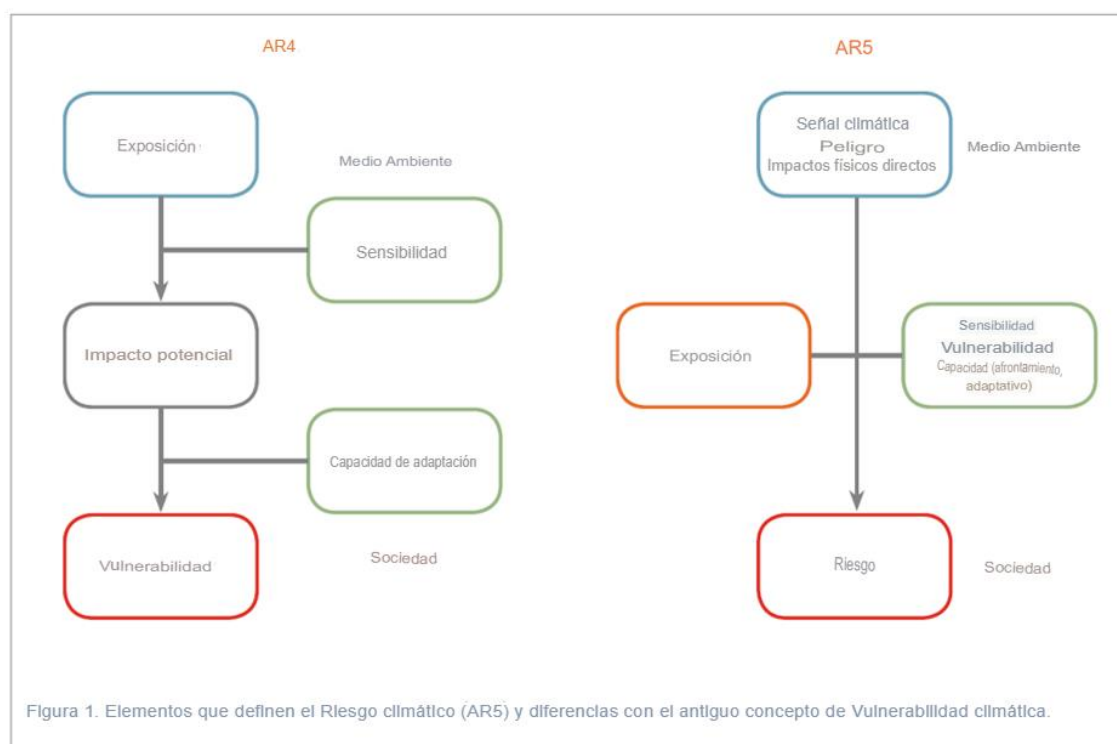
AR4

Exposición

Medio Ambiente

Sensibilidad

Impacto potencial

Capacidad de adaptación

Vulnerabilidad

Sociedad

AR5

Señal climática
Peligro
Impactos físicos directos

Medio Ambiente

Exposición

Sensibilidad
Vulnerabilidad
Capacidad (afrontamiento, adaptativo)

Riesgo

Sociedad

Figura 1. Elementos que definen el Riesgo climático (AR5) y diferencias con el antiguo concepto de Vulnerabilidad climática.